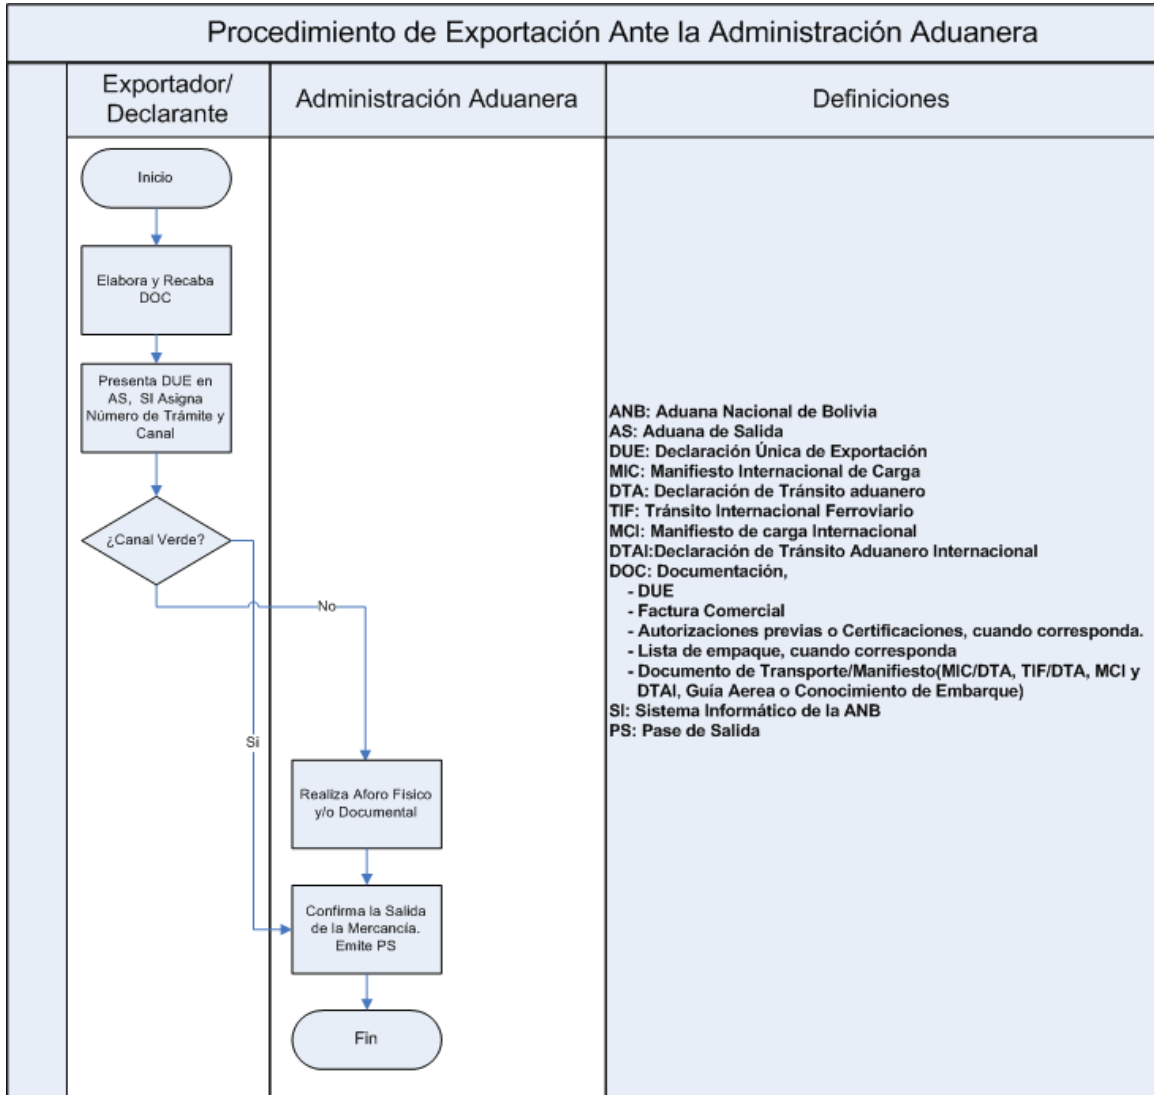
Procedimiento de Exportación Ante la Administración Aduanera

Exportador/ Declarante

Administración Aduanera

Definiciones

Inicio

Elabora y Recaba DOC

Presenta DUE en AS, SI Asigna Número de Trámite y Canal

¿Canal Verde?

No

Si

Realiza Aforo Físico y/o Documental

Confirma la Salida de la Mercancía. Emite PS

Fin

ANB: Aduana Nacional de Bolivia
AS: Aduana de Salida
DUE: Declaración Única de Exportación
MIC: Manifiesto Internacional de Carga
DTA: Declaración de Tránsito aduanero
TIF: Tránsito Internacional Ferroviario
MCI: Manifiesto de carga Internacional
DTAI:Declaración de Tránsito Aduanero Internacional
DOC: Documentación,
- DUE
- Factura Comercial
- Autorizaciones previas o Certificaciones, cuando corresponda.
- Lista de empaque, cuando corresponda
- Documento de Transporte/Manifiesto(MIC/DTA, TIF/DTA, MCI y DTAI, Guía Aerea o Conocimiento de Embarque)
SI: Sistema Informático de la ANB
PS: Pase de Salida